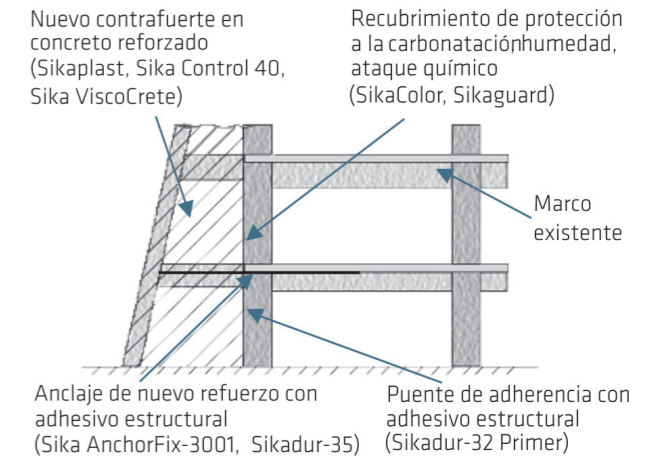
Nuevo contrafuerte en concreto reforzado (Sikaplast, Sika Control 40, Sika ViscoCrete)

Recubrimiento de protección a la carbonatación,humedad, ataque químico (SikaColor, Sikaguard)

Marco existente

Anclaje de nuevo refuerzo con adhesivo estructural (Sika AnchorFix-3001, Sikadur-35)

Puente de adherencia con adhesivo estructural (Sikadur-32 Primer)